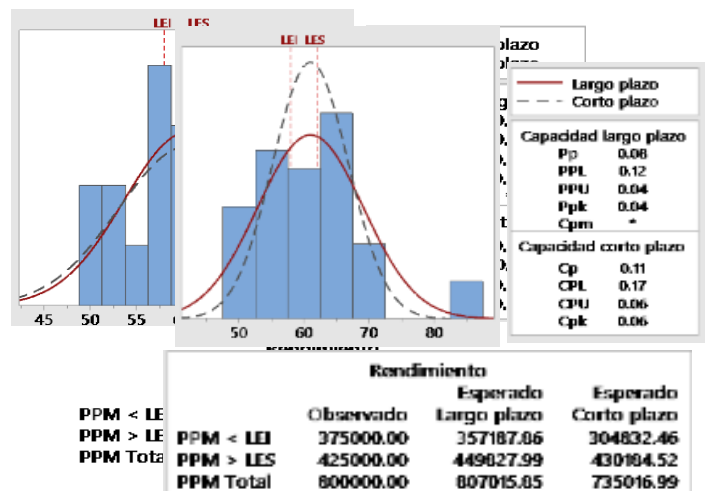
LEI LES

45 50 55 6

LEI LES

50 60 70 80

plazo
plazo

Largo plazo
Corto plazo

Capacidad largo plazo
Pp 0.08
PPL 0.12
PPU 0.04
Ppk 0.04
Cpm *

Capacidad corto plazo
Cp 0.11
CPL 0.17
CPU 0.06
Cpk 0.06

PPM < LE
PPM > LE
PPM Tota

Rendimiento

| | Observado | Esperado Largo plazo | Esperado Corto plazo |
|---|---|---|---|
| PPM < LEI | 375000.00 | 357187.86 | 304832.46 |
| PPM > LES | 425000.00 | 449827.99 | 430184.52 |
| PPM Total | 800000.00 | 807015.85 | 735016.99 |